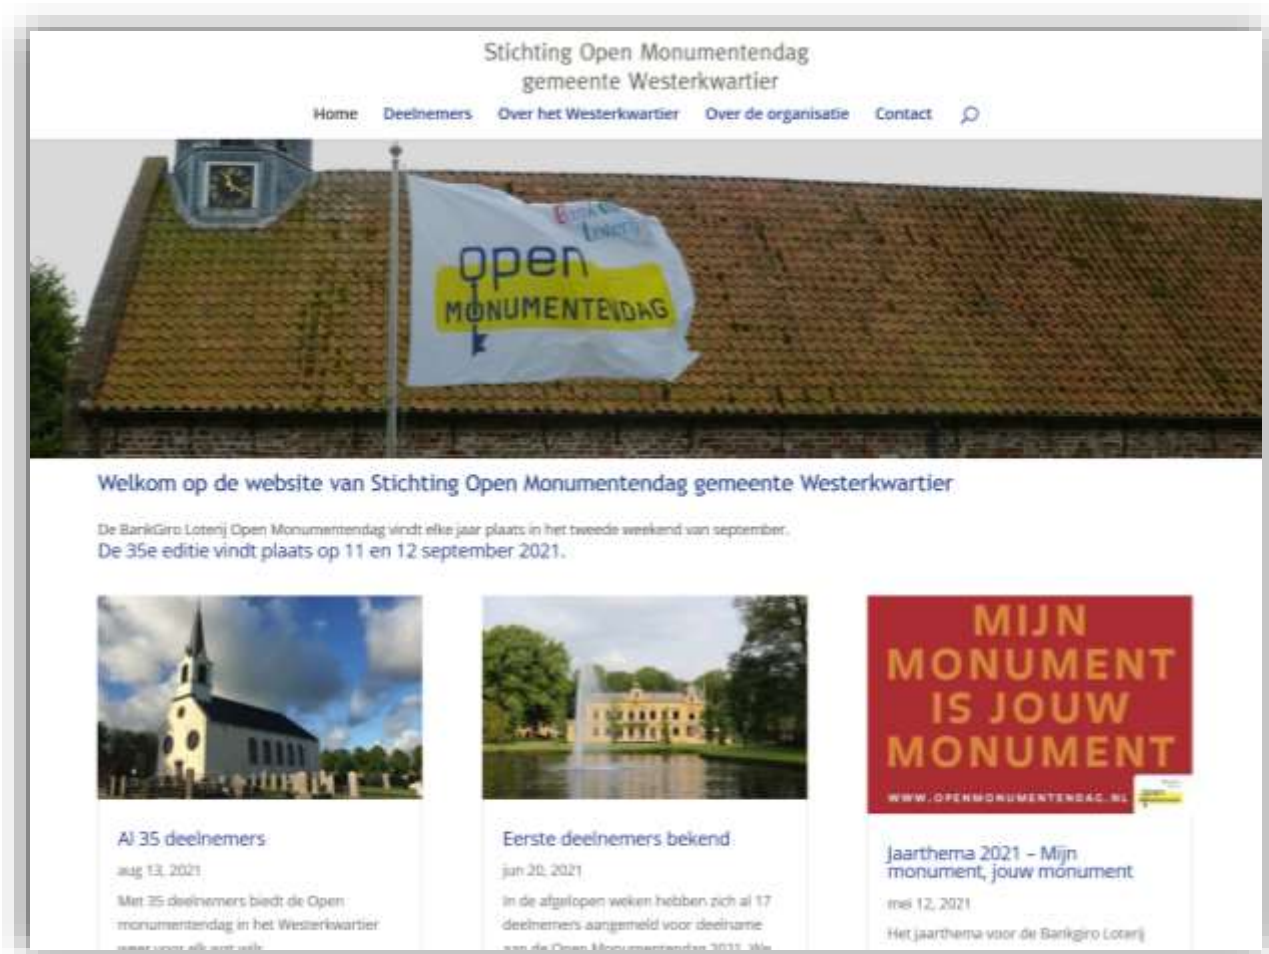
Stichting Open Monumentendag
gemeente Westerkwartier

Home Deelnemers Over het Westerkwartier Over de organisatie Contact

BankGiro Loterij
open
MONUMENTENDAG

Welkom op de website van Stichting Open Monumentendag gemeente Westerkwartier

De BankGiro Loterij Open Monumentendag vindt elke jaar plaats in het tweede weekend van september.
De 35e editie vindt plaats op 11 en 12 september 2021.

MIJN MONUMENT IS JOUW MONUMENT
WWW.OPENMONUMENTENDAG.NL

Al 35 deelnemers
aug 13, 2021
Met 35 deelnemers biedt de Open monumentendag in het Westerkwartier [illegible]

Eerste deelnemers bekend
jun 20, 2021
In de afgelopen weken hebben zich al 17 deelnemers aangemeld voor deelname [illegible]

Jaarthema 2021 – Mijn monument, jouw monument
mei 12, 2021
Het jaarthema voor de Bankgiro Loterij